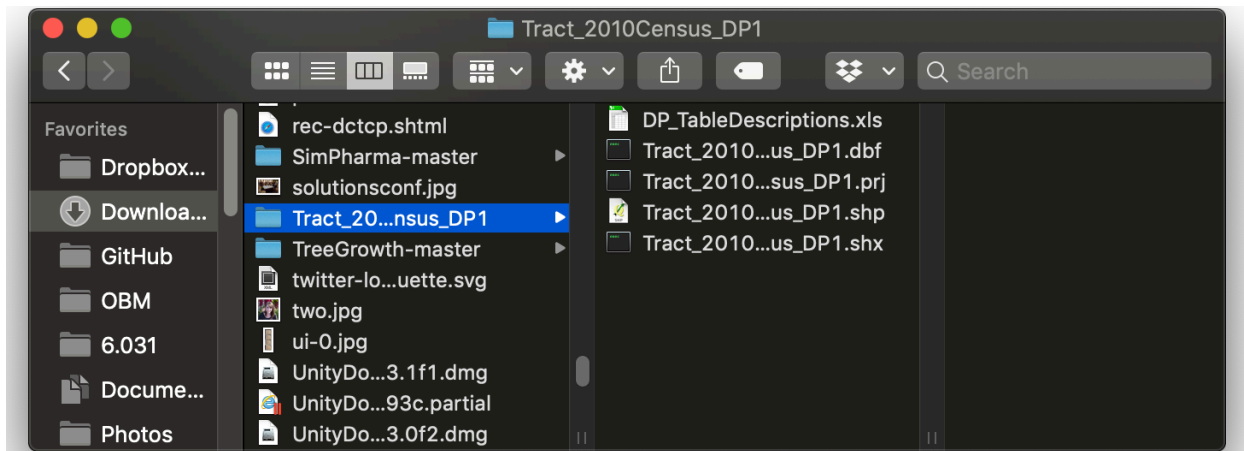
Tract_2010Census_DP1

Search

Favorites
Dropbox...
Downloa...
GitHub
OBM
6.031
Docume...
Photos

rec-dctcp.shtml
SimPharma-master
solutionsconf.jpg
Tract_20...nsus_DP1
TreeGrowth-master
twitter-lo...uette.svg
two.jpg
ui-0.jpg
UnityDo...3.1f1.dmg
UnityDo...93c.partial
UnityDo...3.0f2.dmg

DP_TableDescriptions.xls
Tract_2010...us_DP1.dbf
Tract_2010...sus_DP1.prj
Tract_2010...us_DP1.shp
Tract_2010...us_DP1.shx